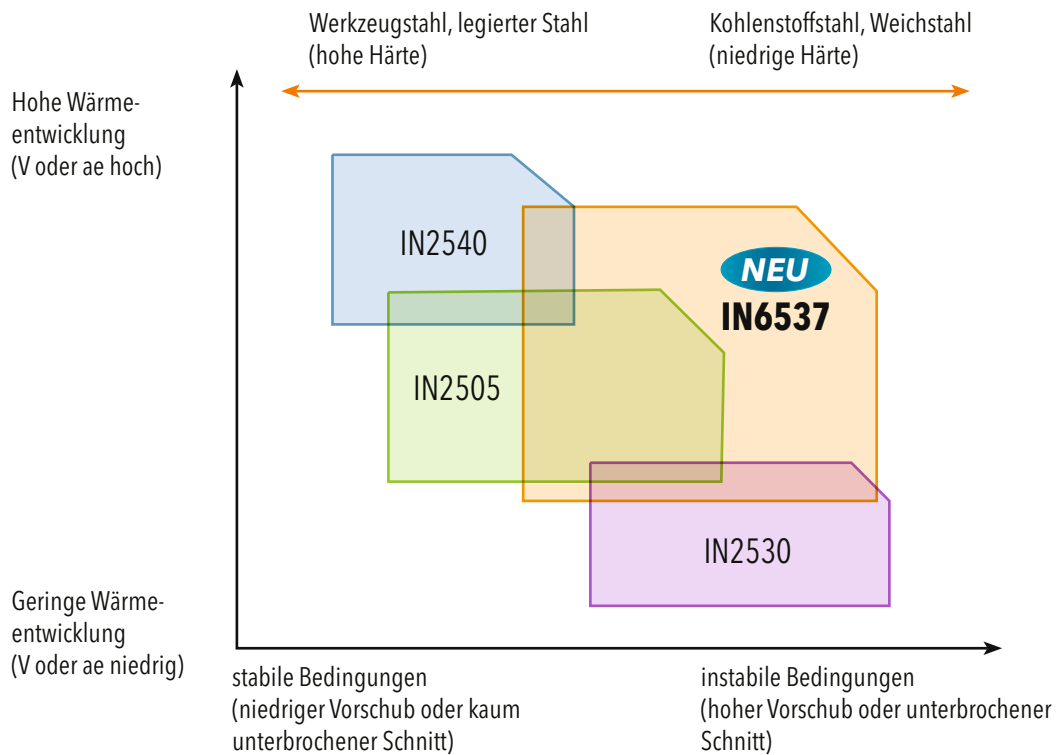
Werkzeugstahl, legierter Stahl
(hohe Härte)

Kohlenstoffstahl, Weichstahl
(niedrige Härte)

Hohe Wärmeentwicklung
(V oder ae hoch)

IN2540

NEU
IN6537

IN2505

IN2530

Geringe Wärmeentwicklung
(V oder ae niedrig)

stabile Bedingungen
(niedriger Vorschub oder kaum unterbrochener Schnitt)

instabile Bedingungen
(hoher Vorschub oder unterbrochener Schnitt)